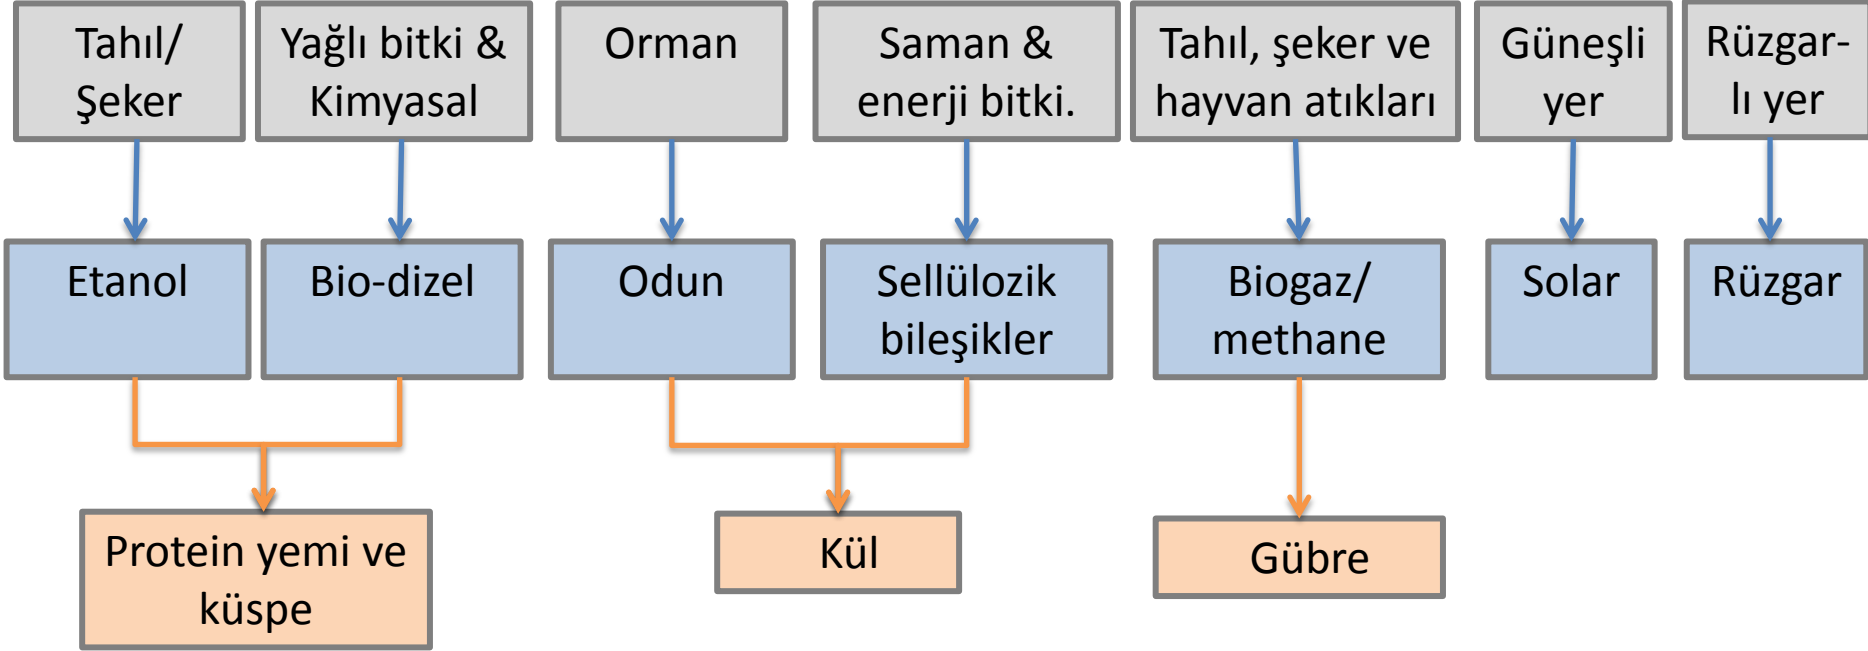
Tahıl/ Şeker

Yağlı bitki & Kimyasal

Orman

Saman & enerji bitki.

Tahıl, şeker ve hayvan atıkları

Güneşli yer

Rüzgarlı yer

Etanol

Bio-dizel

Odun

Sellülozik bileşikler

Biogaz/ methane

Solar

Rüzgar

Protein yemi ve küspe

Kül

Gübre